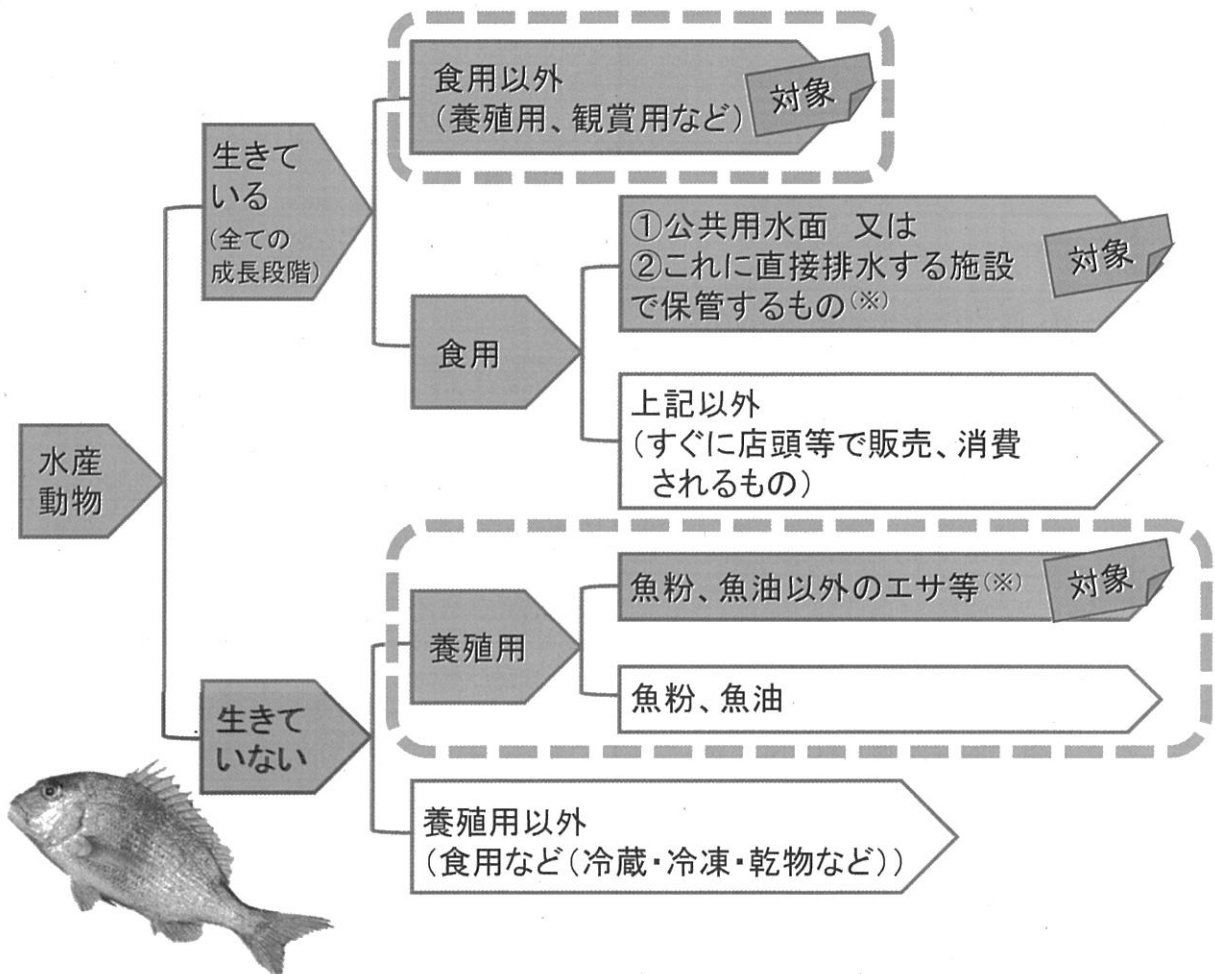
水産動物

生きている
(全ての成長段階)

食用以外
(養殖用、観賞用など)
対象

食用

①公共用水面　又は
②これに直接排水する施設で保管するもの(※)
対象

上記以外
(すぐに店頭等で販売、消費されるもの)

生きていない

養殖用

魚粉、魚油以外のエサ等(※)
対象

魚粉、魚油

養殖用以外
(食用など(冷蔵・冷凍・乾物など))